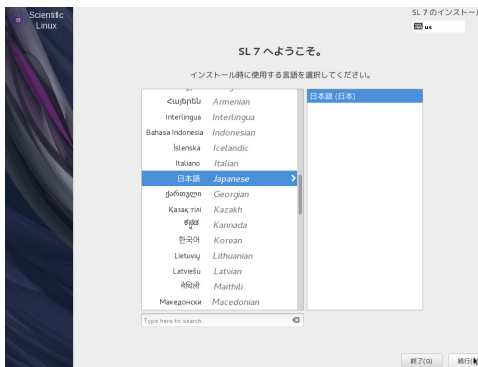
Scientific Linux

SL 7 のインストール
us

SL 7 へようこそ。

インストール時に使用する言語を選択してください。

| | |
|---|---|
| Հայերեն | Armenian |
| Interlingua | Interlingua |
| Bahasa Indonesia | Indonesian |
| Íslenska | Icelandic |
| Italiano | Italian |
| 日本語 | Japanese |
| ქართული | Georgian |
| Қазақ тілі | Kazakh |
| ಕನ್ನಡ | Kannada |
| 한국어 | Korean |
| Lietuvių | Lithuanian |
| Latviešu | Latvian |
| मैथिली | Maithili |
| Македонски | Macedonian |

日本語 (日本)

Type here to search.

終了(Q)
続行(C)